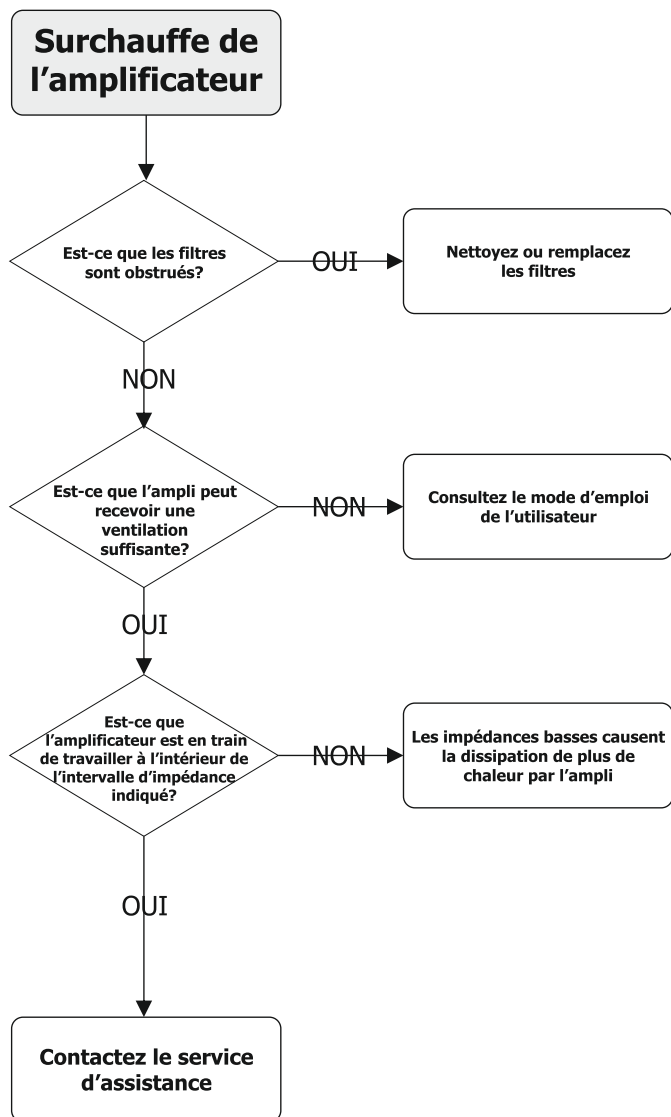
Surchauffe de l'amplificateur

Est-ce que les filtres sont obstrués?

OUI

Nettoyez ou remplacez les filtres

NON

Est-ce que l'ampli peut recevoir une ventilation suffisante?

NON

Consultez le mode d'emploi de l'utilisateur

OUI

Est-ce que l'amplificateur est en train de travailler à l'intérieur de l'intervalle d'impédance indiqué?

NON

Les impédances basses causent la dissipation de plus de chaleur par l'ampli

OUI

Contactez le service d'assistance